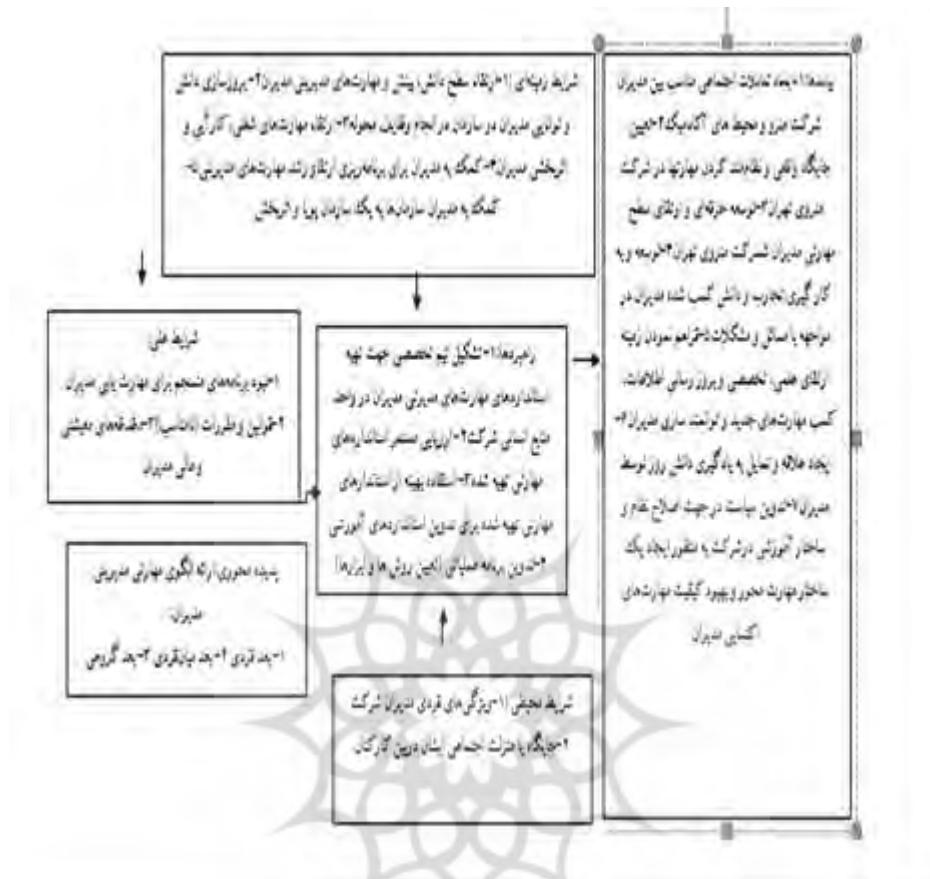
شرایط زمینه‌ای ۱-ارتقاء سطح دانش بینش و مهارت‌های مدیریتی مدیران ۲-بروزسازی دانش و توانایی مدیران در سازمان در انجام وظایف محوله ۳-ارتقاء مهارت‌های شغلی، کارآیی و اثربخشی مدیران ۴-کمک به مدیران برای برنامه‌ریزی ارتقاء و رشد مهارت‌های مدیریتی ۵-کمک به مدیران سازمان به یک سازمان پویا و اثربخش

پیامدها ۱-ایجاد تعاملات اجتماعی مناسب بین مدیران شرکت مترو و محیط های آکادمیک ۲-تعیین جایگاه واقعی و تفاوت کردن مهارتها در شرکت متروی تهران ۳-توسعه حرفه‌ای و ارتقای سطح مهارتی مدیران شرکت متروی تهران ۴-توسعه و به کارگیری تجارب و دانش کسب شده مدیران در مواجهه با مسائل و مشکلات با هدف سودمند زمینه ارتقای علمی، تخصصی و بروزرسانی اطلاعات، کسب مهارت‌های جدید و توانمندسازی مدیران ۵-ایجاد علاقه و تمایل به یادگیری دانش روز توسط مدیران ۶-تدوین سیاست در جهت اصلاح نظام و ساختار آموزشی در شرکت به منظور ایجاد یک ساختار مهارت محور و بهبود کیفیت مهارت‌های اکتسابی مدیران

شرایط علی: ۱-نحوه برنامه‌های منسجم برای مهارت‌یابی مدیران ۲-تحولات و انتظارات (مناسب) ۳-حفظ هویت معیشتی و مالی مدیران

راهبردها ۱-تشکیل تیم تخصصی جهت تهیه استانداردهای مهارت‌های مدیریتی مدیران در واحد منابع انسانی شرکت ۲-ارزیابی مستمر استانداردهای مهارتی تهیه شده ۳-استفاده بهینه از استانداردهای مهارتی تهیه شده برای تدوین استانداردهای آموزشی ۴-تدوین برنامه عملیاتی (تعیین روش ها و ابزارها)

پدیده محوری: ارائه الگوی مهارتی مدیریتی مدیران: ۱-بعد فردی ۲-بعد سازمانی ۳-بعد گروهی

شرایط مداخله‌گر: ۱-ویژگی های فردی مدیران شرکت ۲-جایگاه و منزلت اجتماعی ایشان در بین کارکنان